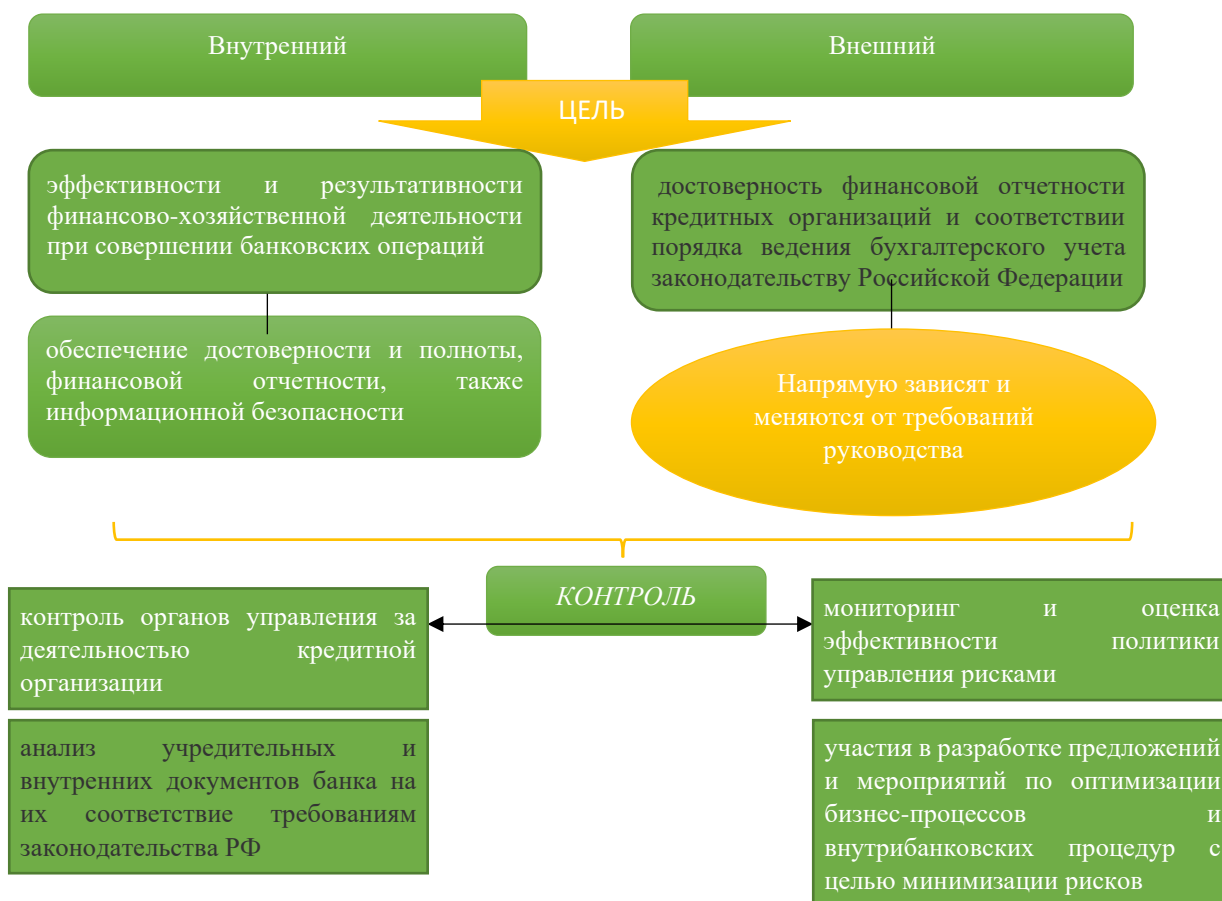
Внутренний

Внешний

ЦЕЛЬ

эффективности и результативности финансово-хозяйственной деятельности при совершении банковских операций

достоверность финансовой отчетности кредитных организаций и соответствии порядка ведения бухгалтерского учета законодательству Российской Федерации

обеспечение достоверности и полноты, финансовой отчетности, также информационной безопасности

Напрямую зависят и меняются от требований руководства

КОНТРОЛЬ

контроль органов управления за деятельностью кредитной организации

мониторинг и оценка эффективности политики управления рисками

анализ учредительных и внутренних документов банка на их соответствие требованиям законодательства РФ

участия в разработке предложений и мероприятий по оптимизации бизнес-процессов и внутрибанковских процедур с целью минимизации рисков